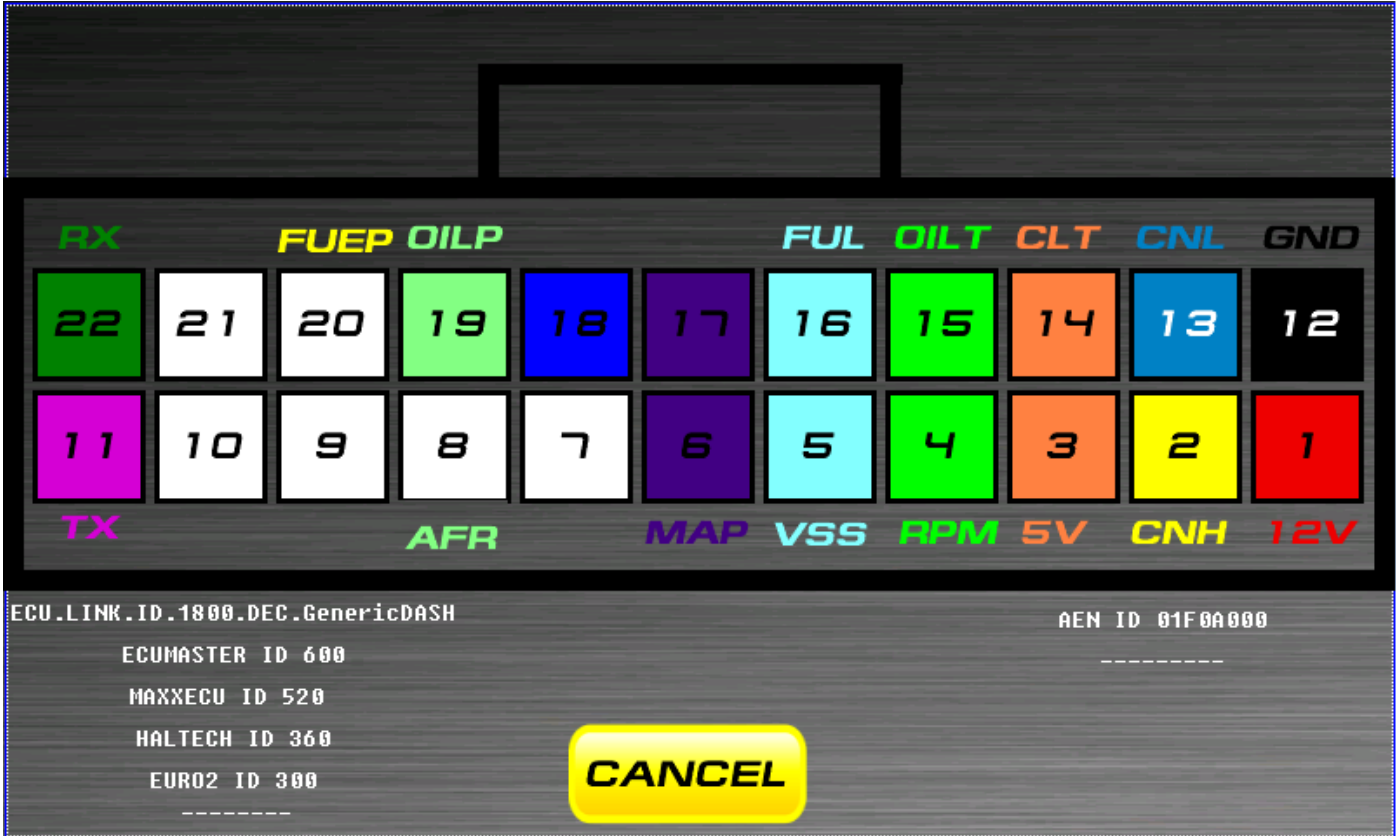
RX FUEP OILP FUL OILT CLT CNL GND

22 21 20 19 18 17 16 15 14 13 12

11 10 9 8 7 6 5 4 3 2 1

TX AFR MAP VSS RPM 5V CNH 12V

ECU.LINK.ID.1800.DEC.GenericDASH

ECUMASTER ID 600

MAXXECU ID 520

HALTECH ID 360

EURO2 ID 300

--------

AEN ID 01F0A000

---------

CANCEL